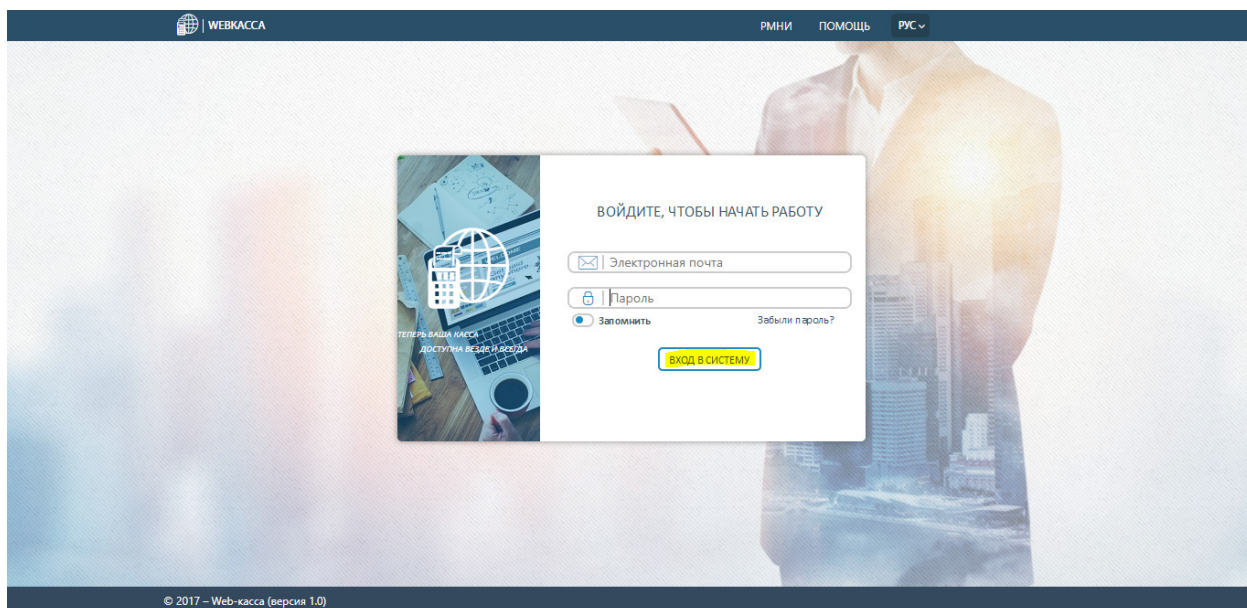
| WEBKACCA

РМНИ ПОМОЩЬ РУС

ТЕПЕРЬ ВАША КАССА ДОСТУПНА ВЕЗДЕ И ВСЕГДА

ВОЙДИТЕ, ЧТОБЫ НАЧАТЬ РАБОТУ

Электронная почта

Пароль

Запомнить

Забыли пароль?

ВХОД В СИСТЕМУ

© 2017 – Web-касса (версия 1.0)